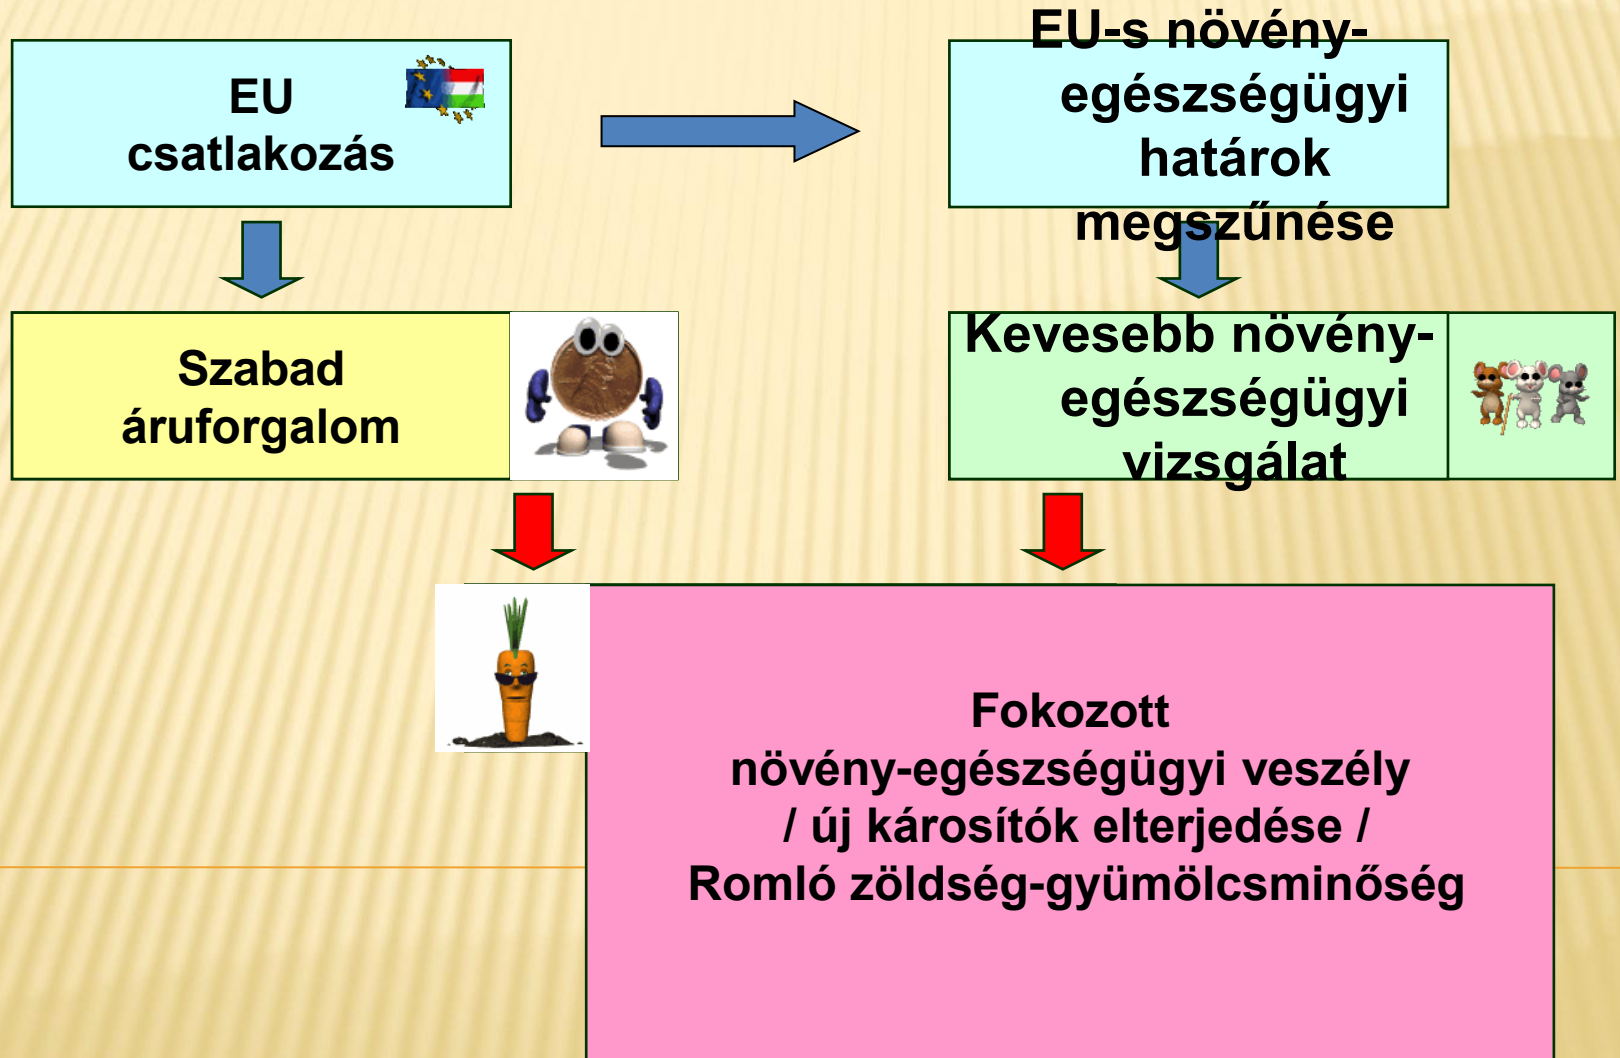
EU csatlakozás

EU-s növény-egészségügyi határok megszűnése

Szabad áruforgalom

Kevesebb növény-egészségügyi vizsgálat

Fokozott
növény-egészségügyi veszély
/ új károsítók elterjedése /
Romló zöldség-gyümölcsminőség